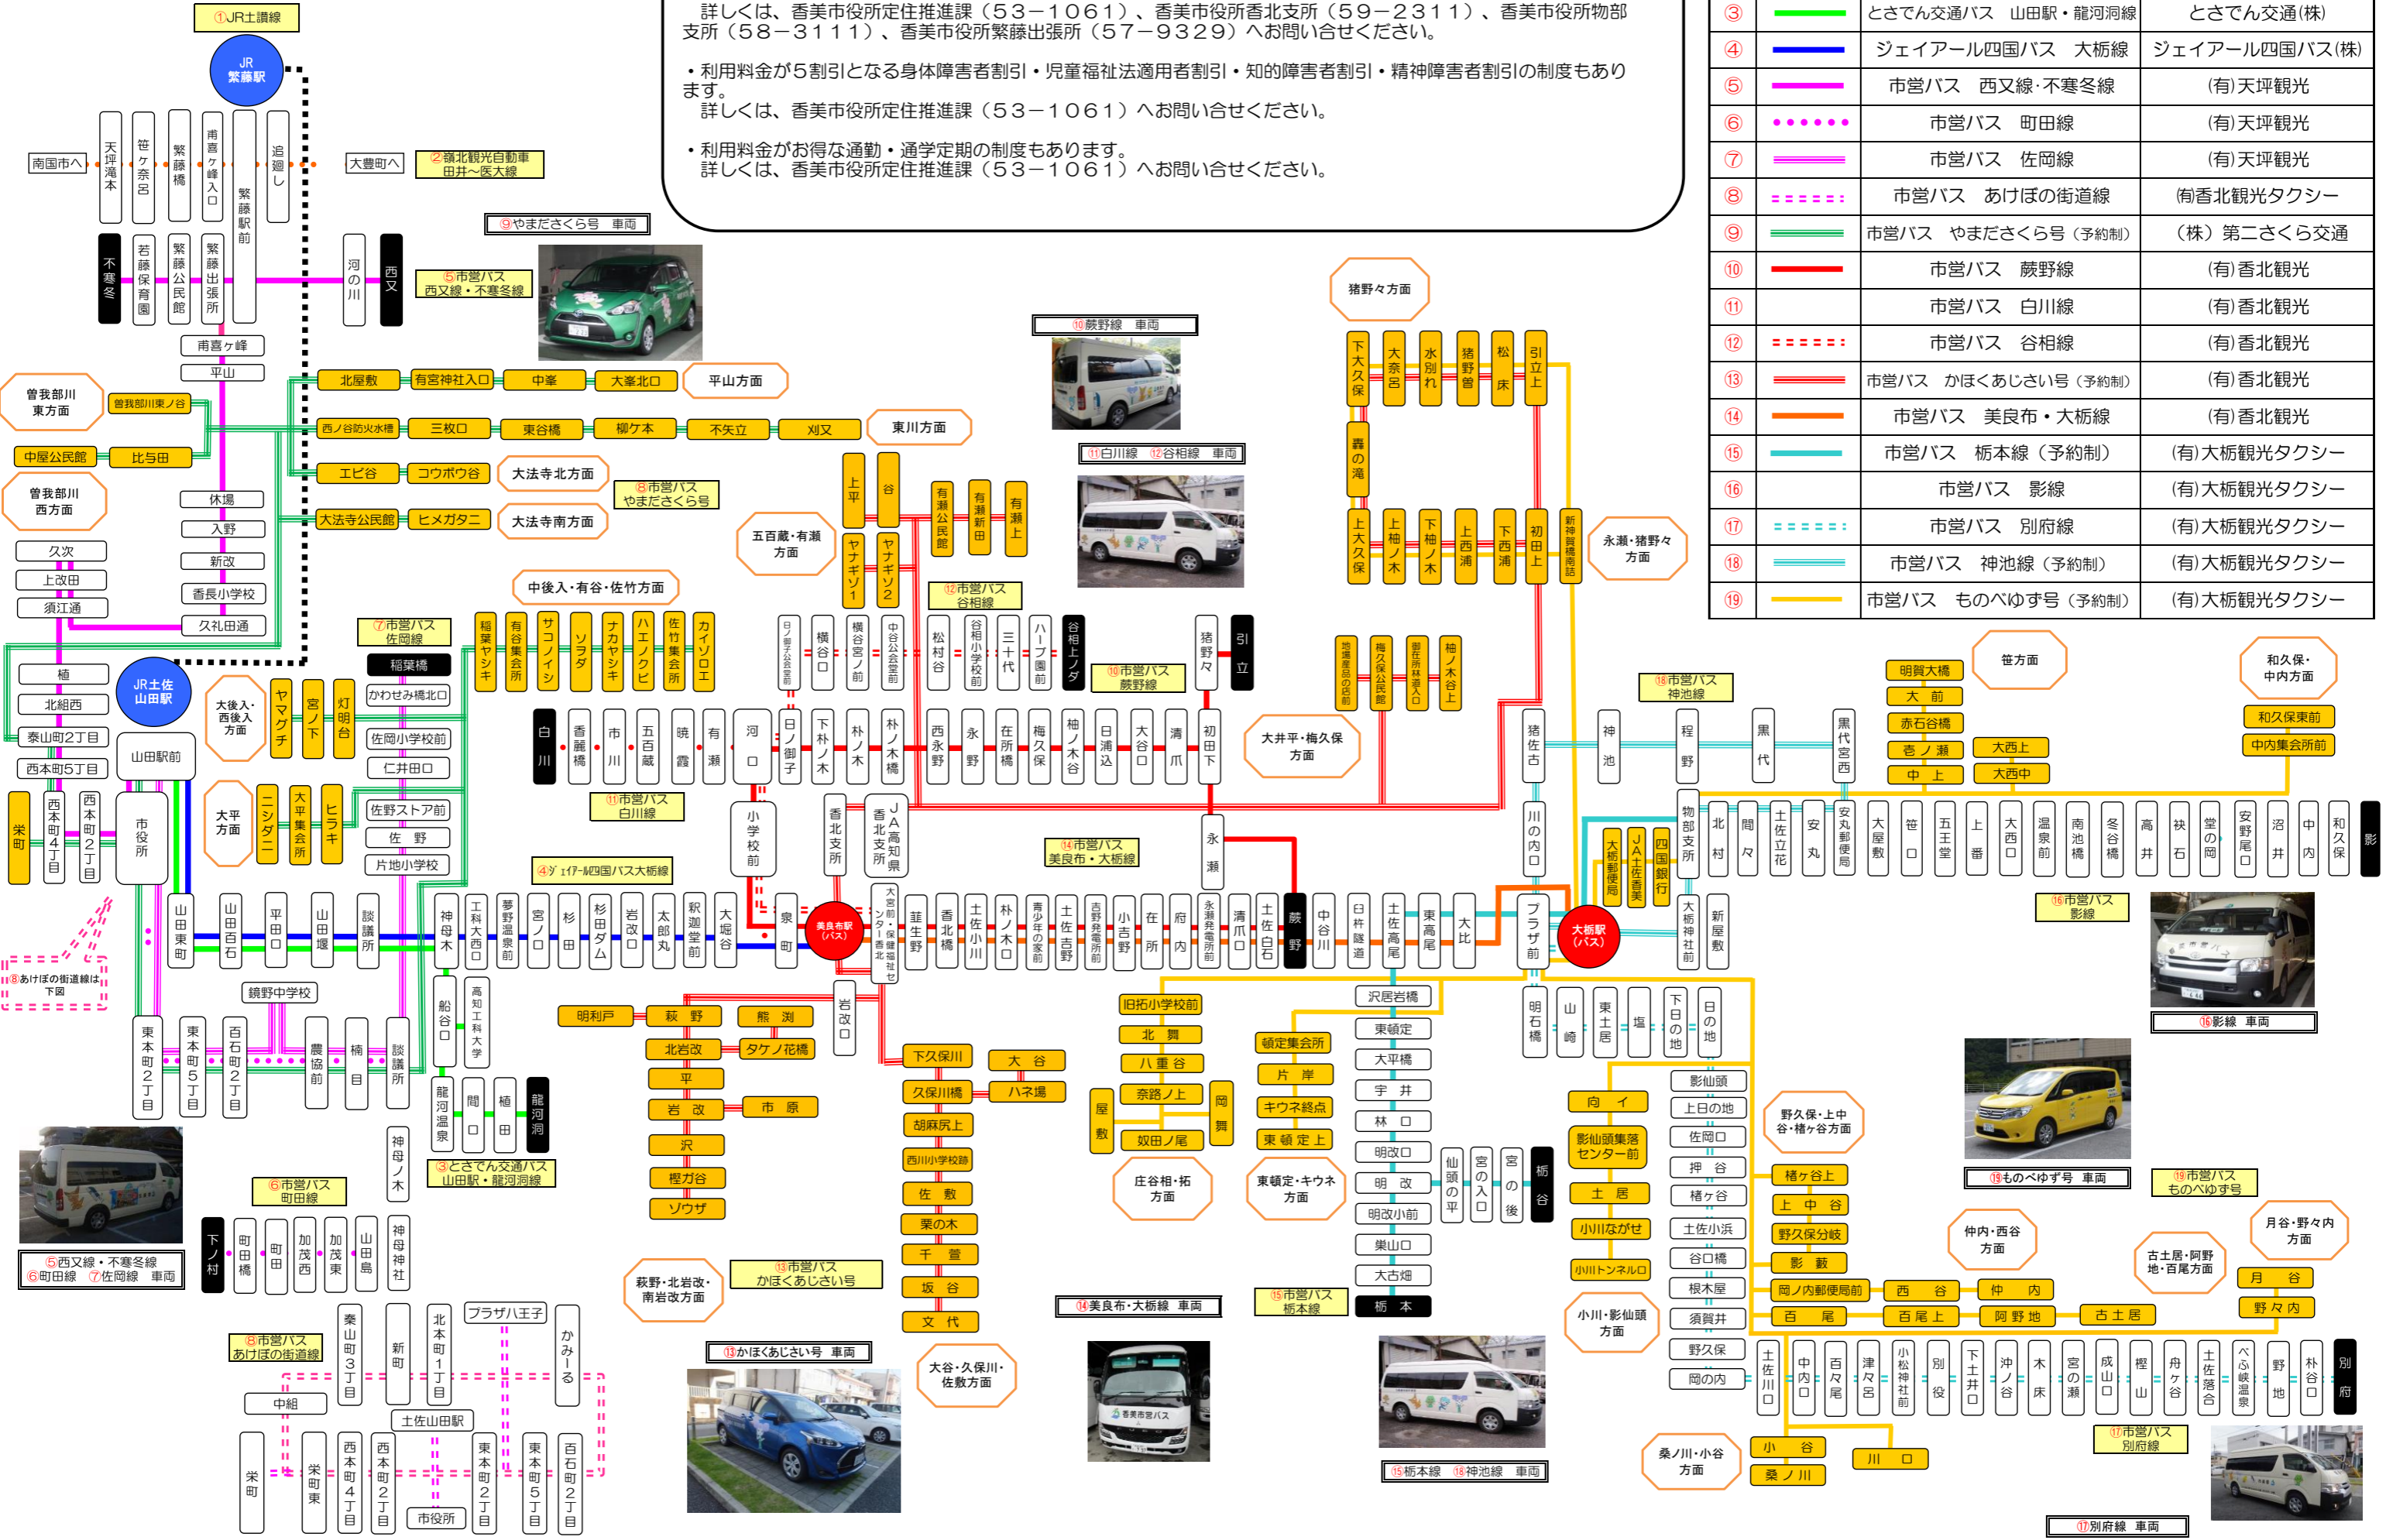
詳しくは、香美市役所定住推進課（53－1061）、香美市役所香北支所（59－2311）、香美市役所物部支所（58－3111）、香美市役所繁藤出張所（57－9329）へお問い合せください。

・利用料金が5割引となる身体障害者割引・児童福祉法適用者割引・知的障害者割引・精神障害者割引の制度もあります。
詳しくは、香美市役所定住推進課（53－1061）へお問い合せください。

・利用料金がお得な通勤・通学定期の制度もあります。
詳しくは、香美市役所定住推進課（53－1061）へお問い合せください。

| | | | |
|---|---|---|---|
| ③ | | とさでん交通バス　山田駅・龍河洞線 | とさでん交通(株) |
| ④ | | ジェイアール四国バス　大栃線 | ジェイアール四国バス(株) |
| ⑤ | | 市営バス　西又線・不寒冬線 | (有)天坪観光 |
| ⑥ | | 市営バス　町田線 | (有)天坪観光 |
| ⑦ | | 市営バス　佐岡線 | (有)天坪観光 |
| ⑧ | | 市営バス　あけぼの街道線 | (有)香北観光タクシー |
| ⑨ | | 市営バス　やまださくら号（予約制） | （株）第二さくら交通 |
| ⑩ | | 市営バス　蕨野線 | (有)香北観光 |
| ⑪ | | 市営バス　白川線 | (有)香北観光 |
| ⑫ | | 市営バス　谷相線 | (有)香北観光 |
| ⑬ | | 市営バス　かほくあじさい号（予約制） | (有)香北観光 |
| ⑭ | | 市営バス　美良布・大栃線 | (有)香北観光 |
| ⑮ | | 市営バス　栃本線（予約制） | (有)大栃観光タクシー |
| ⑯ | | 市営バス　影線 | (有)大栃観光タクシー |
| ⑰ | | 市営バス　別府線 | (有)大栃観光タクシー |
| ⑱ | | 市営バス　神池線（予約制） | (有)大栃観光タクシー |
| ⑲ | | 市営バス　ものべゆず号（予約制） | (有)大栃観光タクシー |

①JR土讃線
JR繁藤駅
南国市へ
天坪滝本
笹ケ奈呂
繁藤橋
甫喜ケ峰入口
繁藤駅前
追廻し
大豊町へ
②嶺北観光自動車 田井～医大線
⑨やまださくら号　車両
不寒冬
若藤保育園
繁藤公民館
繁藤出張所
河の川
西又
⑤市営バス 西又線・不寒冬線
甫喜ケ峰
平山
曽我部川東方面
曽我部川東ノ谷
北屋敷
有宮神社入口
中峯
大峯北口
平山方面
⑩蕨野線　車両
西ノ谷防火水槽
三枚口
東谷橋
柳ケ本
不矢立
刈叉
東川方面
⑪白川線　⑫谷相線　車両
中屋公民館
比与田
曽我部川西方面
休場
入野
エビ谷
コウボウ谷
大法寺北方面
⑧市営バス やまださくら号
大法寺公民館
ヒメガブニ
大法寺南方面
久次
上改田
須江通
新改
香長小学校
久礼田通
中後入・有谷・佐竹方面
五百蔵・有瀬方面
上平
谷
ヤナギゾ1
ヤナギゾ2
有瀬公民館
有瀬新田
有瀬上
⑫市営バス 谷相線
猪野々方面
下大久保
大奈呂
水別れ
猪野曽
松床
引立上
轟の滝
上大久保
上柚ノ木
下柚ノ木
上西浦
下西浦
初田上
新神賀橋南詰
永瀬・猪野々方面
植
北組西
JR土佐山田駅
泰山町2丁目
西本町5丁目
山田駅前
市役所
栄町
西本町4丁目
西本町2丁目
大後入・西後入方面
ヤマグチ
宮ノ下
灯明台
⑦市営バス 佐岡線
稲葉橋
かわせみ橋北口
佐岡小学校前
仁井田口
佐岡ストア前
佐野
片地小学校
大平方面
ニシダニ
大平集会所
ヒラキ
稲葉ヤシキ
有谷集会所
サコノイシ
ソラダ
ナカヤシキ
ハエノクビ
佐竹集会所
カイソロエ
白川
香麗橋
市川
五百蔵
暁霞
有瀬
河口
⑪市営バス 白川線
日ノ御子公民館前
横谷口
横谷宮ノ前
中谷公民館前
松村谷
谷相小学校前
三十代
ハーブ園前
谷相上ノダ
⑩市営バス 蕨野線
猪野々
引立
地場産品の店前
梅久保公民館
臨時高屋の林道入口
柚ノ木谷上
日ノ御子
下朴ノ木
朴ノ木
朴ノ木橋
西永野
永野
在所橋
梅久保
柚ノ木谷
日浦込
大谷口
清爪
初田下
大井平・梅久保方面
小学校前
香北支所
JA高知県香北支所
⑭市営バス 美良布・大栃線
永瀬
④ｼﾞｪｲｱｰﾙ四国バス大栃線
山田東町
山田百石
平田口
山田堰
談議所
神母木
工科大西口
夢野温泉前
宮ノ口
杉田
杉田ダム
岩改口
太郎丸
釈迦堂前
大堀谷
泉町
美良布駅（バス）
大宮町・保健センター香北
韮生野
香北橋
土佐小川
朴ノ木口
青少年の家前
土佐吉野
吉野発電所前
小吉野
在所
府内
永瀬発電所前
清爪口
土佐白石
蕨野
中谷川
日比原隧道
土佐高尾
東高尾
大比
プラザ前
大栃駅（バス）
⑱市営バス 神池線
猪佐古
神池
程野
黒代
黒代宮西
川の内口
大栃郵便局
JA土佐香美
四国銀行
物部支所
北村
間々
土佐立花
安丸
安丸郵便局
大屋敷
笹口
五王堂
上番
大西口
温泉前
南池橋
冬谷橋
高井
袂石
堂の岡
安野尾口
沼井
中内
和久保
影
大栃神社前
新屋敷
明賀大橋
大前
赤石谷橋
壱ノ瀬
中上
大西上
大西中
笹方面
和久保・中内方面
和久保東前
中内集会所前
⑯市営バス 影線
⑯影線　車両
⑧あけぼの街道線は下図
鏡野中学校
東本町2丁目
東本町5丁目
百石町2丁目
農協前
楠目
談議所
船谷口
高知工科大学
明利戸
萩野
熊渕
北岩改
タケノ花橋
平
岩改
市原
沢
樫ガ谷
ソウザ
岩改口
下久保川
大谷
久保川橋
ハネ場
胡麻尻上
西川小学校跡
佐敷
栗の木
千蕾
坂谷
文代
旧拓小学校前
北舞
八重谷
奈呂ノ上
奴田ノ尾
屋敷
岡舞
庄谷相・拓方面
頓定集会所
片岸
キウネ絵点
東頓定上
東頓定・キウネ方面
沢居岩橋
東頓定
大平橋
宇井
林口
明改口
明改
明改小前
巣山口
大古畑
栃本
⑮市営バス 栃本線
仙頭の平
宮の入口
宮の後
栃谷
明石橋
山崎
東土居
塩
下日の地
日の地
影仙頭
上日の地
佐岡口
押谷
楮ケ谷
土佐小浜
谷口橋
根木屋
須賀井
野久保
岡の内
向イ
影仙頭集落センター前
土居
小川なばせ
小川トンネル口
小川・影仙頭方面
野久保・上中谷・楮ケ谷方面
楮ケ谷上
上中谷
野久保分岐
影藪
岡ノ内郵便局前
百尾
西谷
百尾上
仲内
阿野地
古土居
仲内・西谷方面
古土居・阿野地・百尾方面
月谷・野々内方面
月谷
野々内
⑲ものべゆず号　車両
⑲市営バス ものべゆず号
土佐川口
中内口
百々尾
津々呂
小松神社前
別役
下土井口
沖ノ谷
木床
宮の瀬
成山口
樫山
舟ケ谷
土佐落合
べふ峡温泉
野地
朴谷口
別府
⑰市営バス 別府線
⑰別府線　車両
小谷
桑ノ川
川口
桑ノ川・小谷方面
龍河温泉
間口
植田
龍河洞
③とさでん交通バス 山田駅・龍河洞線
⑥市営バス 町田線
神母ノ木
下ノ村
町田橋
町田
加茂西
加茂東
山田島
神母神社
⑤西又線・不寒冬線
⑥町田線　⑦佐岡線　車両
萩野・北岩改・南岩改方面
⑬市営バス かほくあじさい号
⑬かほくあじさい号　車両
大谷・久保川・佐敷方面
⑭美良布・大栃線　車両
⑮市営バス 栃本線
⑮栃本線　⑱神池線　車両
⑧市営バス あけぼの街道線
中組
栄町
栄町東
秦山町3丁目
新町
北本町1丁目
プラザ八王子
かみーる
土佐山田駅
西本町4丁目
西本町2丁目
市役所
東本町2丁目
東本町5丁目
百石町2丁目